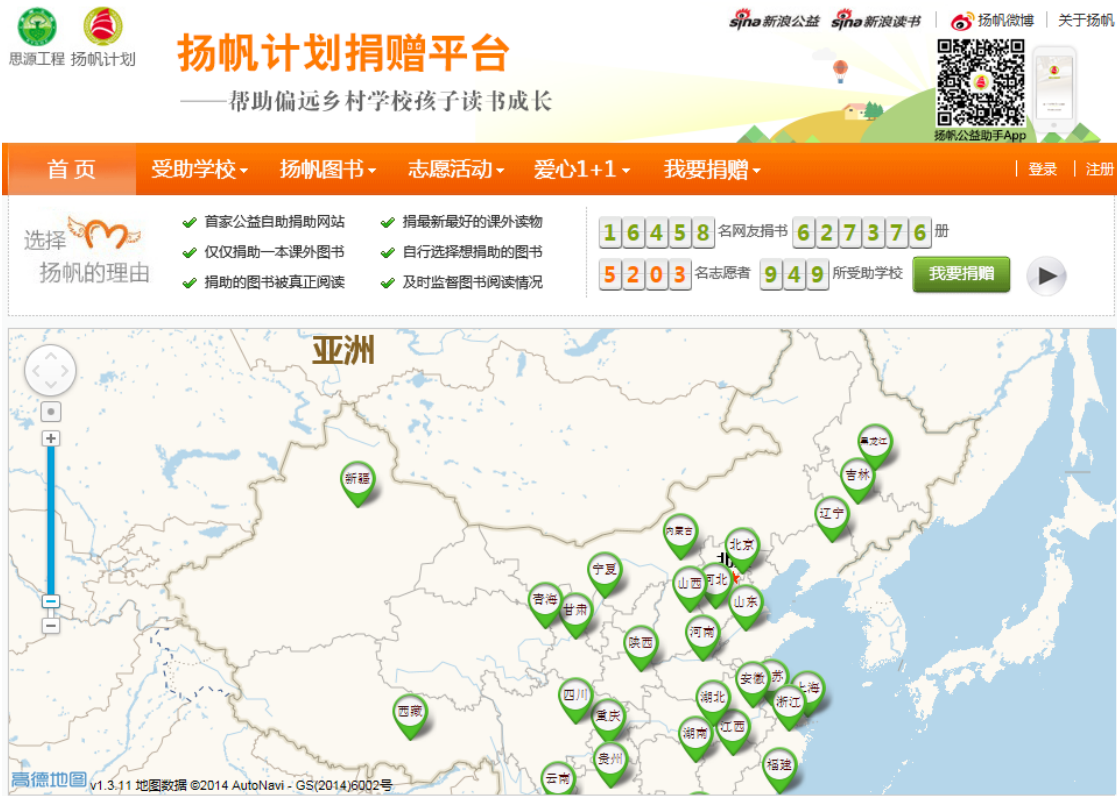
思源工程 扬帆计划

扬帆计划捐赠平台
——帮助偏远乡村学校孩子读书成长

sina新浪公益 sina新浪读书 | 扬帆微博 | 关于扬帆

扬帆公益助手App

首页 受助学校 扬帆图书 志愿活动 爱心1+1 我要捐赠 | 登录 | 注册

选择扬帆的理由

首家公益自助捐助网站
仅仅捐助一本课外图书
捐助的图书被真正阅读
捐最新最好的课外读物
自行选择想捐助的图书
及时监督图书阅读情况

16458 名网友捐书 627376 册
5203 名志愿者 949 所受助学校
我要捐赠

亚洲

新疆 黑龙江 吉林 辽宁 内蒙古 北京 宁夏 山西 河北 北 山东 青海 甘肃 陕西 河南 四川 安徽 苏 上海 浙江 湖北 重庆 西藏 湖南 江西 贵州 福建 云南

高德地图 v1.3.11 地图数据 ©2014 AutoNavi - GS(2014)6002号